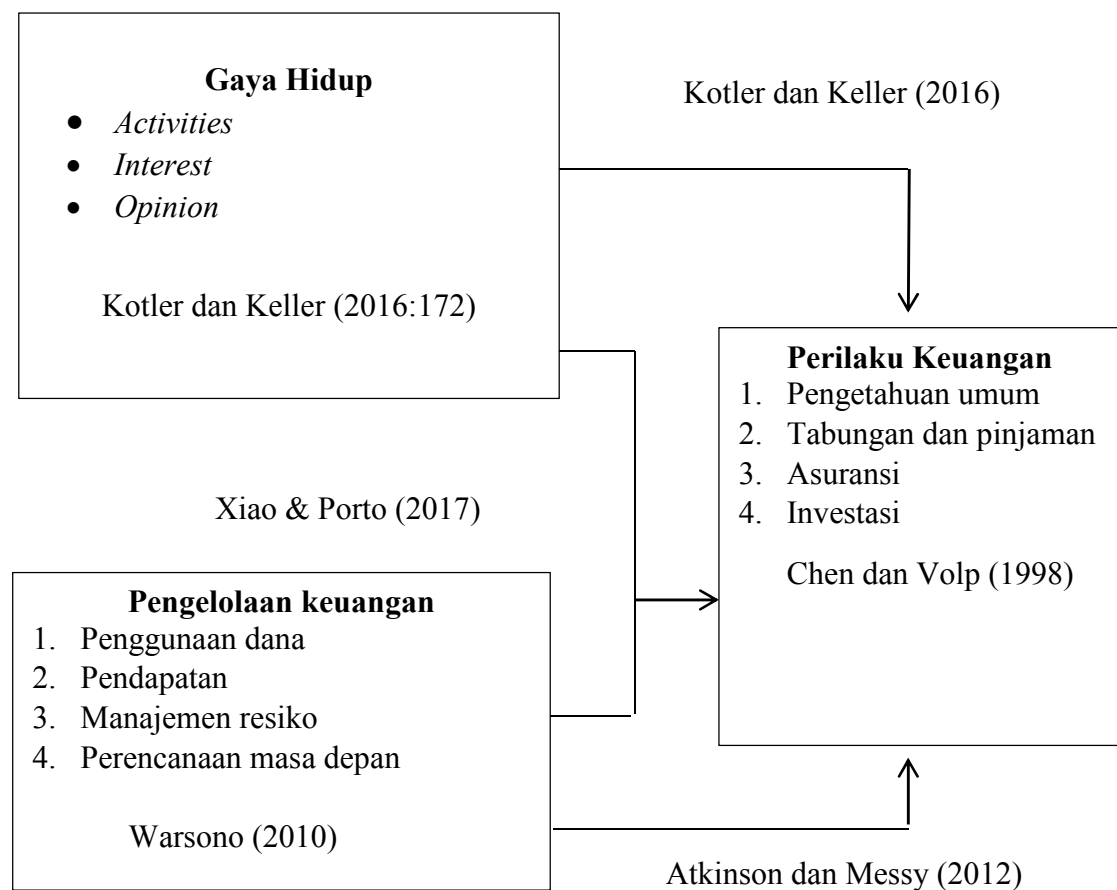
**Gaya Hidup**
- *Activities*
- *Interest*
- *Opinion*

Kotler dan Keller (2016:172)

Kotler dan Keller (2016)

**Perilaku Keuangan**
1. Pengetahuan umum
2. Tabungan dan pinjaman
3. Asuransi
4. Investasi

Chen dan Volp (1998)

Xiao & Porto (2017)

**Pengelolaan keuangan**
1. Penggunaan dana
2. Pendapatan
3. Manajemen resiko
4. Perencanaan masa depan

Warsono (2010)

Atkinson dan Messy (2012)